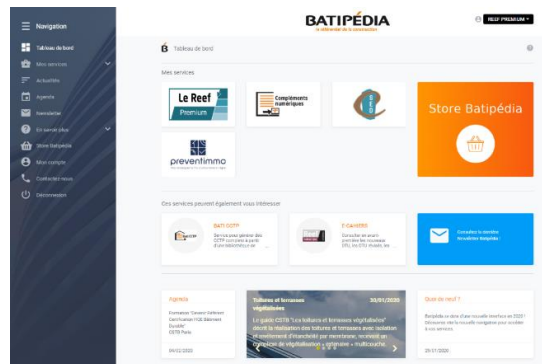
Navigation

Tableau de bord

Mes services

Actualités

Agenda

Newsletter

En savoir plus

Store Batipédia

Mon compte

Contactez-nous

Déconnexion

BATIPÉDIA

le référentiel de la construction

REEF PREMIUM

Tableau de bord

Mes services

Le Reef Premium

Compléments numériques

Store Batipédia

preventimmo

Ces services pourront également vous intéresser

BATI CCTP

E-CAHIERS

Consultez la dernière newsletter Batipédia

Agenda

Toitures et terrasses végétalisées

30/01/2020

Le guide CSTB "Les toitures et terrasses végétalisées" décrit la réalisation des toitures et terrasses avec isolation et revêtement d'étanchéité par membrane, recevant un complexe de végétalisation « extensive » multicouche.

Quoi de neuf ?

04/02/2020

20/11/2020